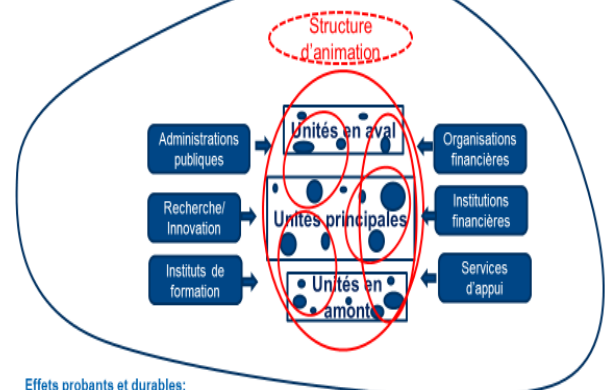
Structure d'animation

Administrations publiques

Recherche/ Innovation

Instituts de formation

Unités en aval

Unités principales

Unités en amont

Organisations financières

Institutions financières

Services d'appui

Effets probants et durables: